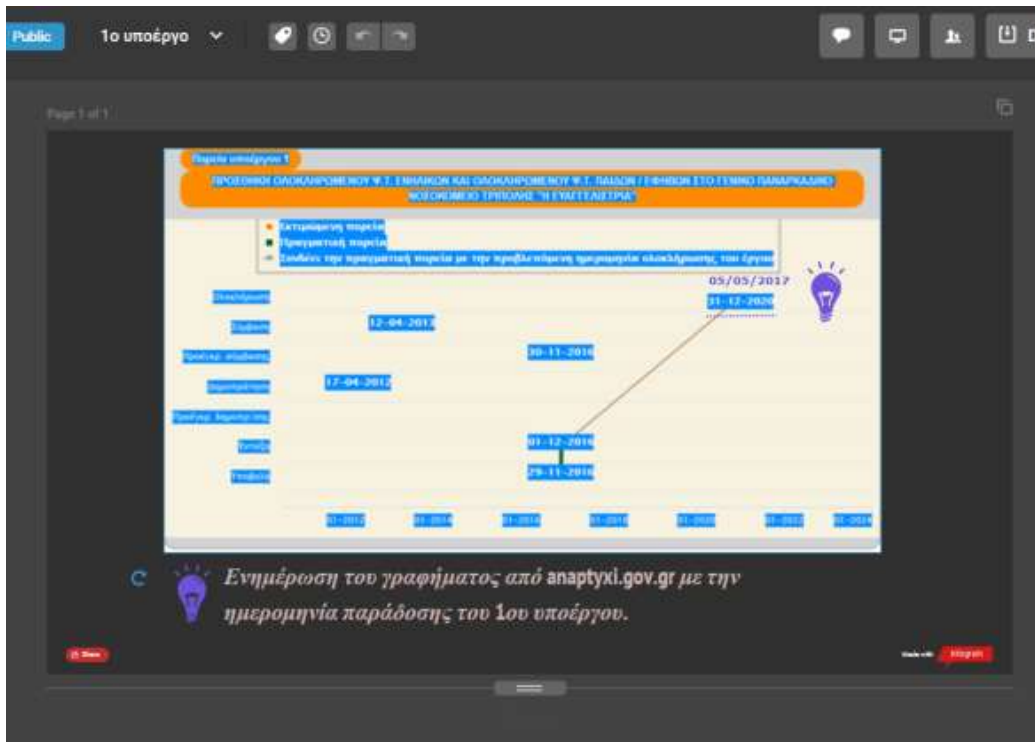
Public 1ο υποέργο

Page 1 of 1

Πορεία υποέργου 1

ΠΡΟΣΘΗΚΗ ΟΛΟΚΛΗΡΩΜΕΝΟΥ Ψ.Τ. ΕΝΗΛΙΚΩΝ ΚΑΙ ΟΛΟΚΛΗΡΩΜΕΝΟΥ Ψ.Τ. ΠΑΙΔΩΝ / ΕΦΗΒΩΝ ΣΤΟ ΓΕΝΙΚΟ ΠΑΝΑΡΚΑΔΙΚΟ ΝΟΣΟΚΟΜΕΙΟ ΤΡΙΠΟΛΗΣ "Η ΕΥΑΓΓΕΛΙΣΤΡΙΑ"

Εκτιμώμενη πορεία
Πραγματική πορεία
Συνδέει την πραγματική πορεία με την προβλεπόμενη ημερομηνία ολοκλήρωσης του έργου

05/05/2017

| | |
|---|---|
| Ολοκλήρωση | 31-12-2020 |
| Σύμβαση | 12-04-2013 |
| Προϋπ. σύμβασης | 30-11-2016 |
| Δημοπράτηση | 17-04-2012 |
| Προϋπ. δημοπράτησης | |
| Έγκριση | 01-12-2016 |
| Υποβολή | 29-11-2016 |

01-2012 01-2014 01-2016 01-2018 01-2020 01-2022 01-2024

Ενημέρωση του γραφήματος από anaptyxi.gov.gr με την ημερομηνία παράδοσης του 1ου υποέργου.

Share

Made with Infogram